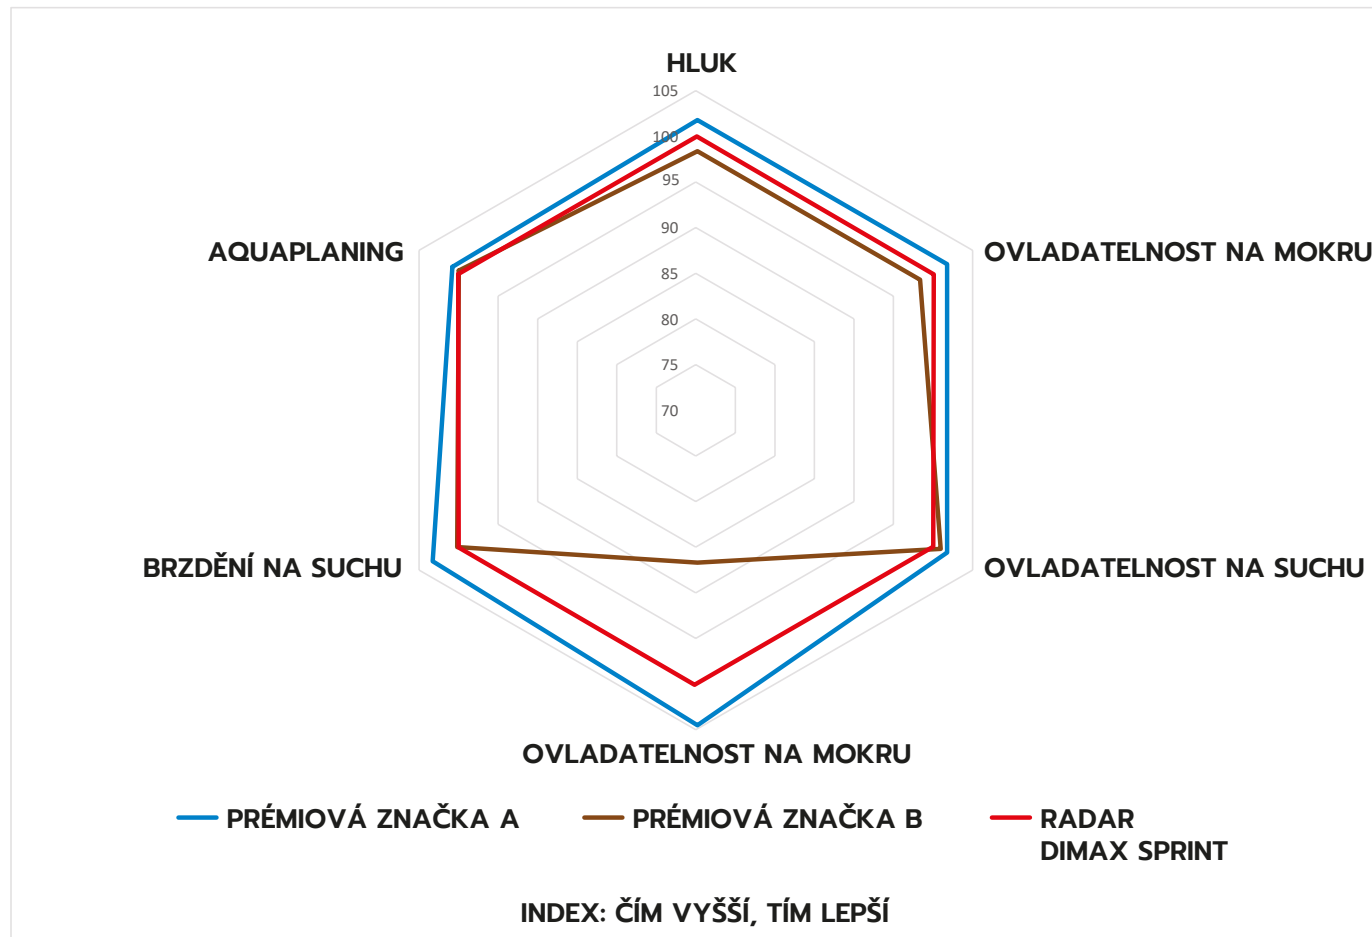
HLUK

105
100
95
90
85
80
75
70

OVLADATELNOST NA MOKRU

OVLADATELNOST NA SUCHU

OVLADATELNOST NA MOKRU

BRZDĚNÍ NA SUCHU

AQUAPLANING

PRÉMIOVÁ ZNAČKA A
PRÉMIOVÁ ZNAČKA B
RADAR DIMAX SPRINT

INDEX: ČÍM VYŠŠÍ, TÍM LEPŠÍ